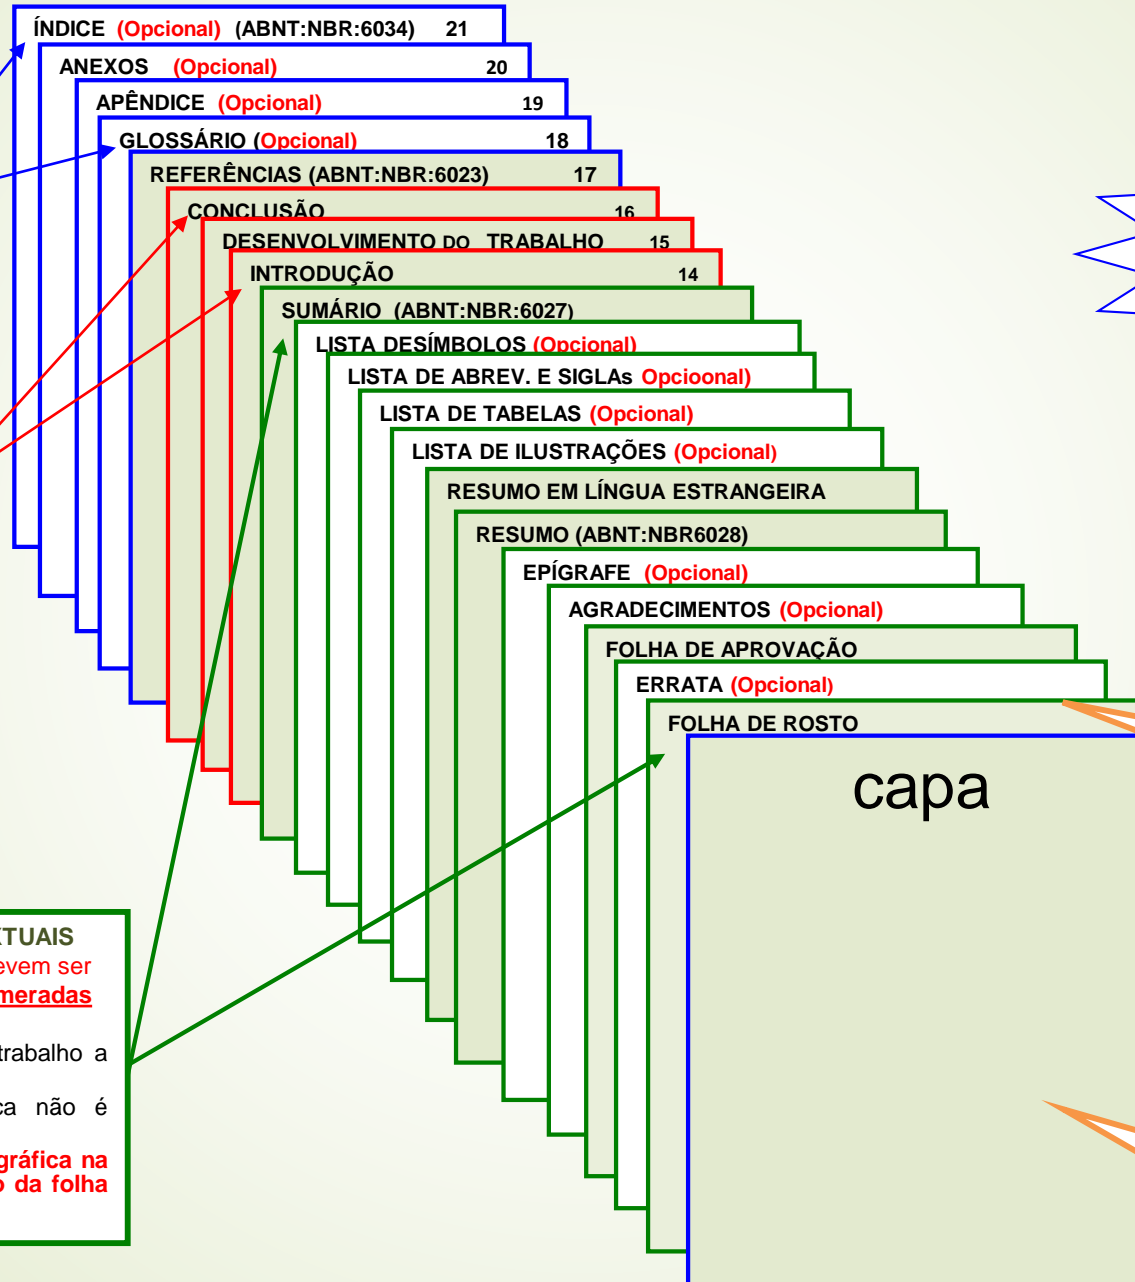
ÍNDICE (Opcional) (ABNT:NBR:6034) 21

ANEXOS (Opcional) 20

APÊNDICE (Opcional) 19

GLOSSÁRIO (Opcional) 18

REFERÊNCIAS (ABNT:NBR:6023) 17

CONCLUSÃO 16

DESENVOLVIMENTO DO TRABALHO 15

INTRODUÇÃO 14

SUMÁRIO (ABNT:NBR:6027)

LISTA DESÍMBOLOS (Opcional)

LISTA DE ABREV. E SIGLAs Opcioonal)

LISTA DE TABELAS (Opcional)

LISTA DE ILUSTRAÇÕES (Opcional)

RESUMO EM LÍNGUA ESTRANGEIRA

RESUMO (ABNT:NBR6028)

EPÍGRAFE (Opcional)

AGRADECIMENTOS (Opcional)

FOLHA DE APROVAÇÃO

ERRATA (Opcional)

FOLHA DE ROSTO

capa

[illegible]TUAIS
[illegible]evem ser
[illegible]meradas

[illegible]trabalho a

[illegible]ca não é

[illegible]gráfica na
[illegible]o da folha